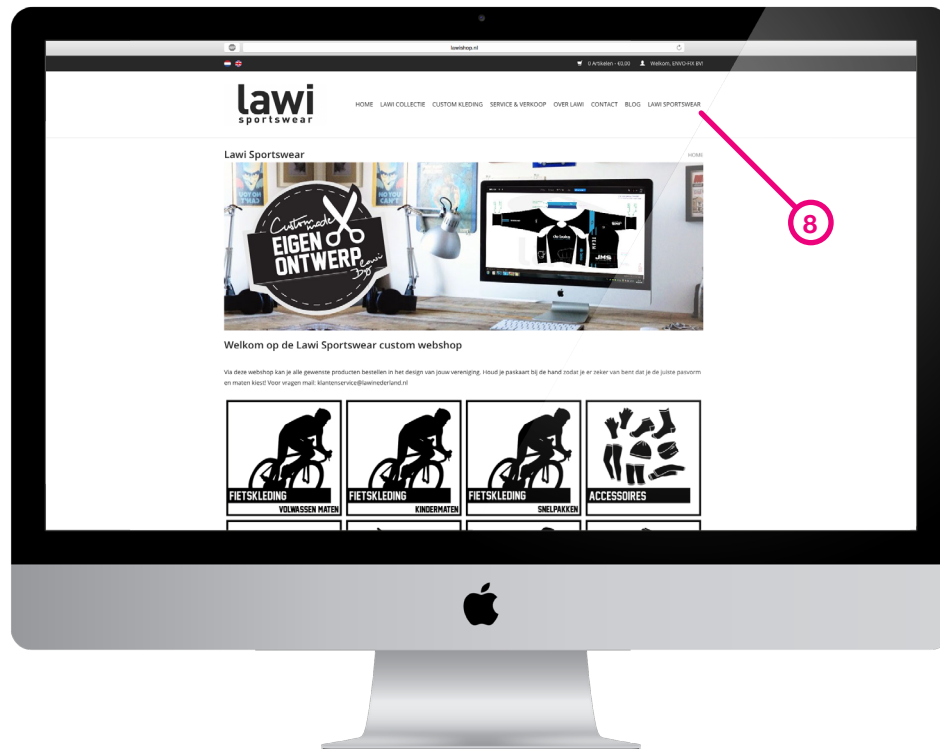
lawishop.nl

0 Artikelen - €0,00 Welkom, ENWO-FIX BV!

lawi sportswear

HOME LAWI COLLECTIE CUSTOM KLEDING SERVICE & VERKOOP OVER LAWI CONTACT BLOG LAWI SPORTSWEAR

8

Lawi Sportswear

HOME

Custom made EIGEN ONTWERP Lawi

Welkom op de Lawi Sportswear custom webshop

Via deze webshop kan je alle gewenste producten bestellen in het design van jouw vereniging. Houd je paskaart bij de hand zodat je er zeker van bent dat je de juiste pasvorm en maten kiest! Voor vragen mail: klantenservice@lawinederland.nl

FIETSKLEDING VOLWASSEN MATEN

FIETSKLEDING KINDERMATEN

FIETSKLEDING SNELPAKKEN

ACCESSOIRES